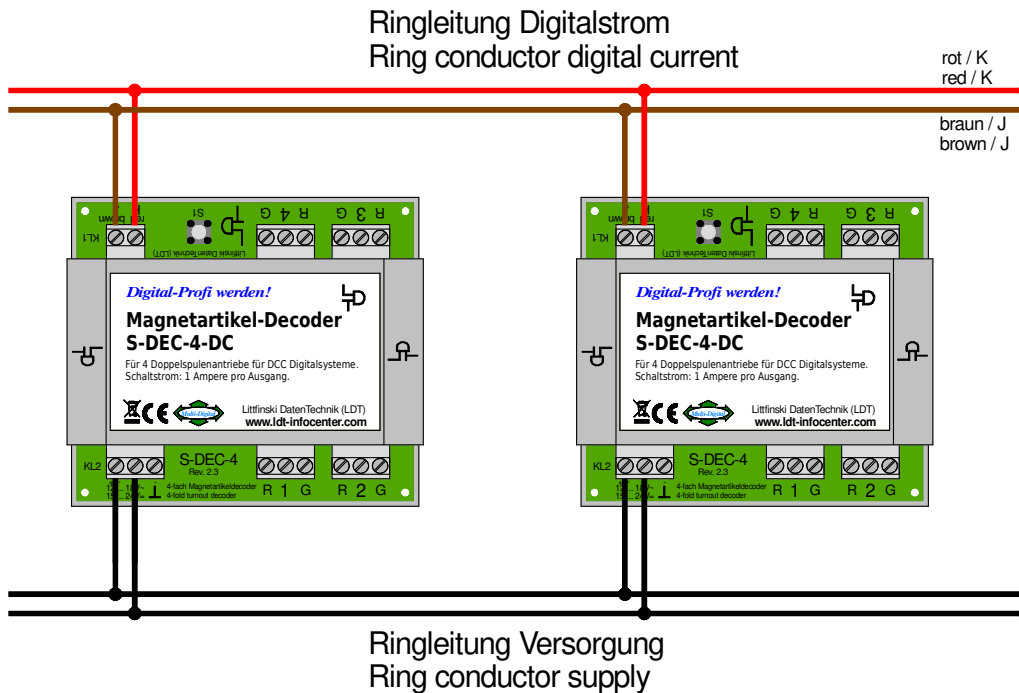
Ringleitung Digitalstrom
Ring conductor digital current

rot / K
red / K

braun / J
brown / J

KL1 red brown S1 Littfinski DatenTechnik (LDT) G 4 R G 3 R

Digital-Profi werden!
Magnetartikel-Decoder
S-DEC-4-DC
Für 4 Doppelspulenantriebe für DCC Digitalsysteme.
Schaltstrom: 1 Ampere pro Ausgang.
Multi-Digital
Littfinski DatenTechnik (LDT)
www.ldt-infocenter.com

KL2 S-DEC-4 Rev. 2.3
12...18V~ 12...24V= ⊥ 4-fach Magnetartikeldecoder 4-fold turnout decoder R 1 G R 2 G

KL1 red brown S1 Littfinski DatenTechnik (LDT) G 4 R G 3 R

Digital-Profi werden!
Magnetartikel-Decoder
S-DEC-4-DC
Für 4 Doppelspulenantriebe für DCC Digitalsysteme.
Schaltstrom: 1 Ampere pro Ausgang.
Multi-Digital
Littfinski DatenTechnik (LDT)
www.ldt-infocenter.com

KL2 S-DEC-4 Rev. 2.3
12...18V~ 12...24V= ⊥ 4-fach Magnetartikeldecoder 4-fold turnout decoder R 1 G R 2 G

Ringleitung Versorgung
Ring conductor supply